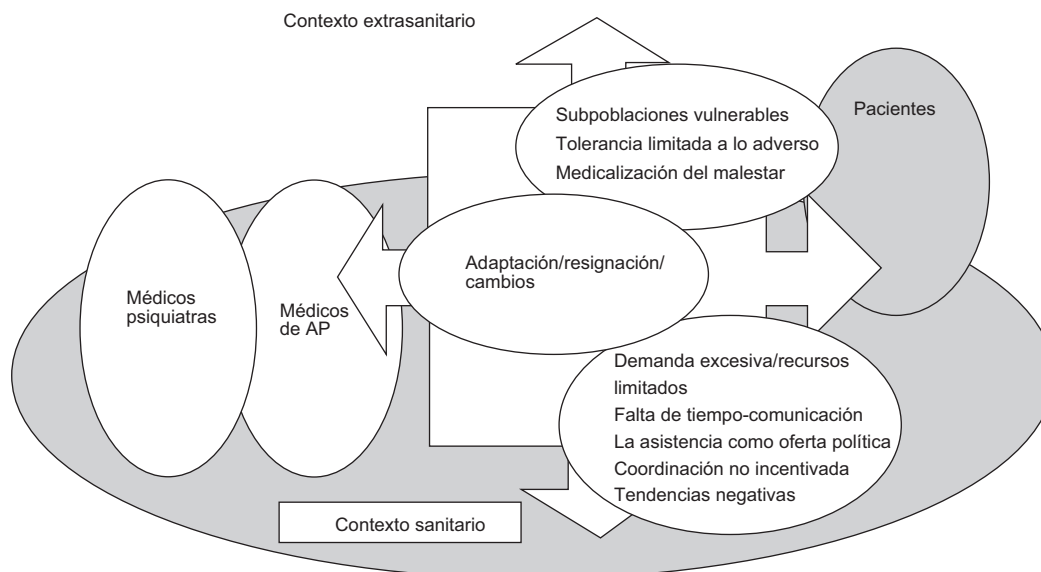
Contexto extrasanitario

Subpoblaciones vulnerables
Tolerancia limitada a lo adverso
Medicalización del malestar

Pacientes

Médicos psiquiatras

Médicos de AP

Adaptación/resignación/ cambios

Demanda excesiva/recursos limitados
Falta de tiempo-comunicación
La asistencia como oferta política
Coordinación no incentivada
Tendencias negativas

Contexto sanitario